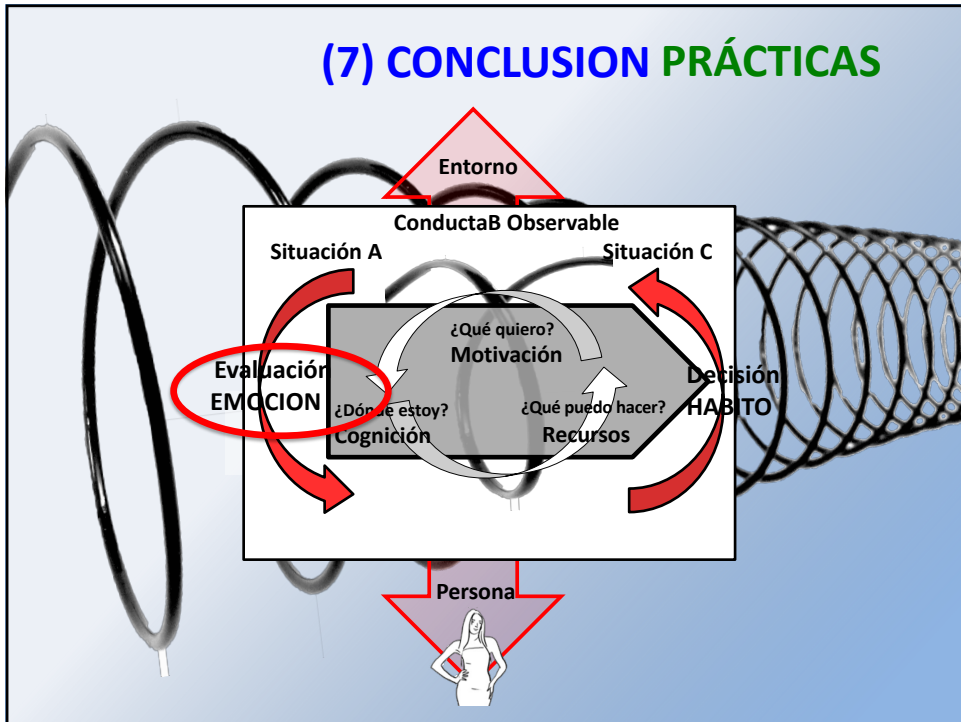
(7) CONCLUSION PRÁCTICAS

Entorno

ConductaB Observable

Situación A

Situación C

¿Qué quiero?
Motivación

Evaluación
EMOCION

¿Dónde estoy?
Cognición

¿Qué puedo hacer?
Recursos

Decisión
HABITO

Persona